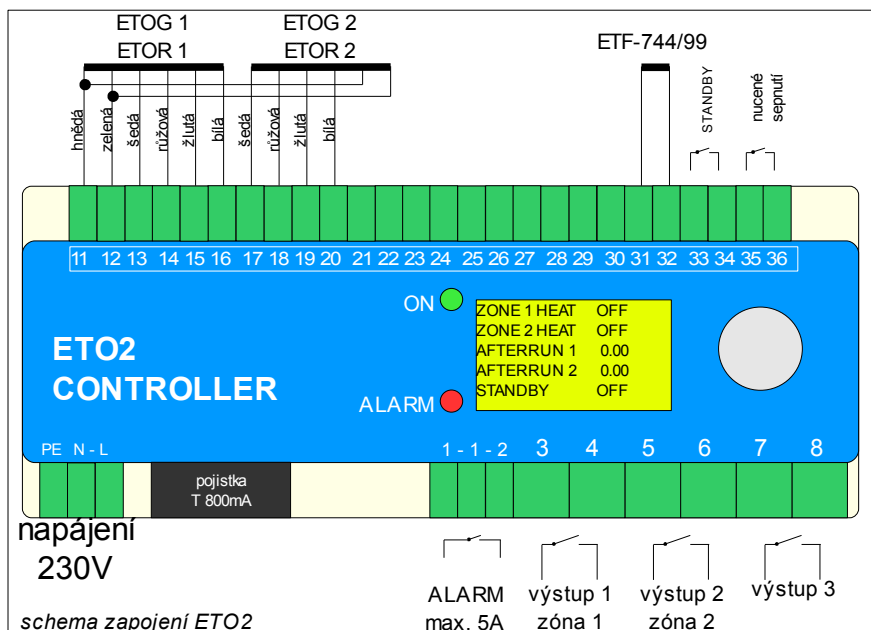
ETOG 1
ETOR 1
ETOG 2
ETOR 2
ETF-744/99

hnědá
zelená
šedá
růžová
žlutá
bílá
šedá
růžová
žlutá
bílá

STANDBY
nucené sepnutí

11 12 13 14 15 16 17 18 19 20 21 22 23 24 25 26 27 28 29 30 31 32 33 34 35 36

ON
ETO2
CONTROLLER
ALARM

| ZONE 1 HEAT | OFF |
|---|---|
| ZONE 2 HEAT | OFF |
| AFTERRUN 1 | 0.00 |
| AFTERRUN 2 | 0.00 |
| STANDBY | OFF |

PE N - L
1 - 1 - 2 3 4 5 6 7 8

pojistka
T 800mA

napájení
230V

ALARM
max. 5A

výstup 1
zóna 1

výstup 2
zóna 2

výstup 3

schema zapojení ETO2